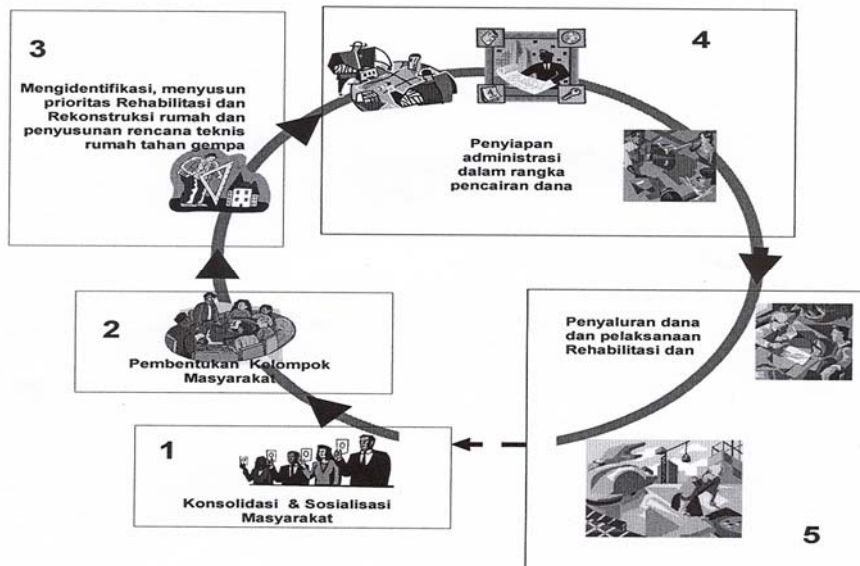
3

Mengidentifikasi, menyusun prioritas Rehabilitasi dan Rekonstruksi rumah dan penyusunan rencana teknis rumah tahan gempa

4

Penyiapan administrasi dalam rangka pencairan dana

2

Pembentukan Kelompok Masyarakat

Penyaluran dana dan pelaksanaan Rehabilitasi dan

1

Konsolidasi & Sosialisasi Masyarakat

5